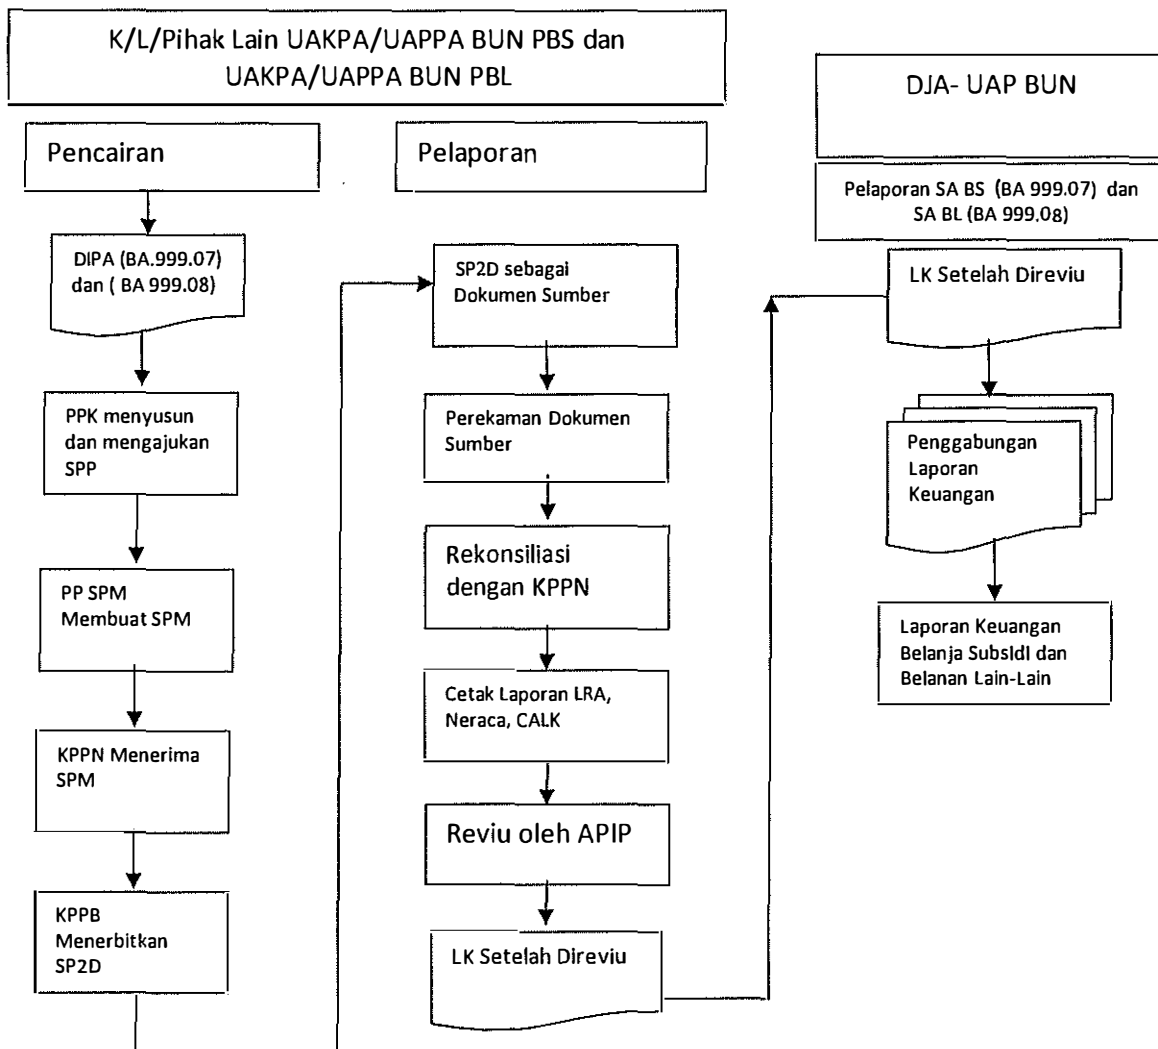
K/L/Pihak Lain UAKPA/UAPPA BUN PBS dan UAKPA/UAPPA BUN PBL

DJA- UAP BUN

Pencairan

Pelaporan

Pelaporan SA BS (BA 999.07) dan SA BL (BA 999.08)

DIPA (BA.999.07) dan ( BA 999.08)

SP2D sebagai Dokumen Sumber

LK Setelah Direviu

PPK menyusun dan mengajukan SPP

Perekaman Dokumen Sumber

Penggabungan Laporan Keuangan

Rekonsiliasi dengan KPPN

Laporan Keuangan Belanja Subsidi dan Belanan Lain-Lain

PP SPM Membuat SPM

Cetak Laporan LRA, Neraca, CALK

KPPN Menerima SPM

Reviu oleh APIP

KPPB Menerbitkan SP2D

LK Setelah Direviu